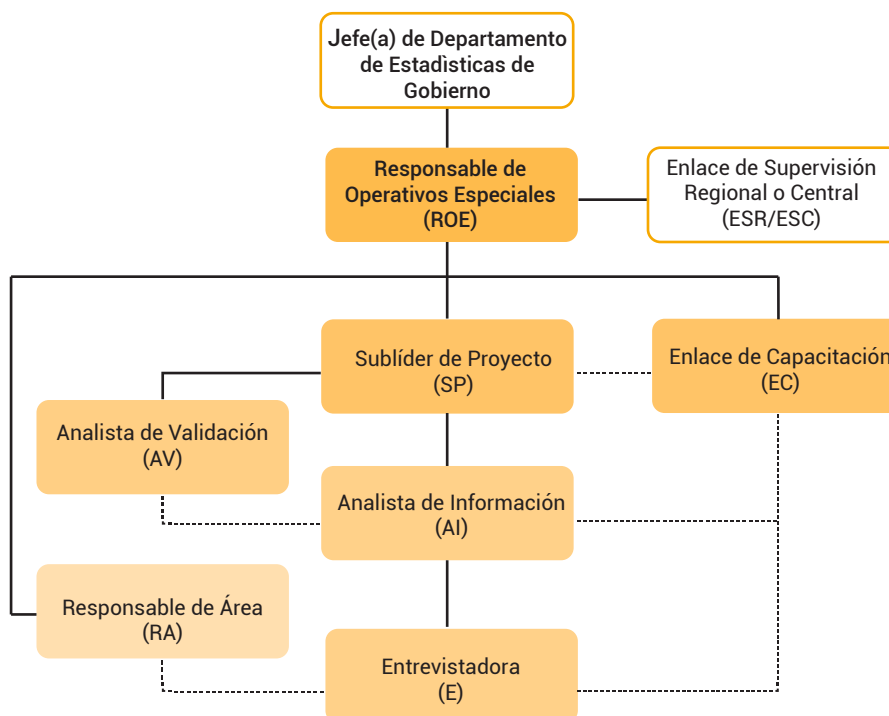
Jefe(a) de Departamento de Estadìsticas de Gobierno

Responsable de Operativos Especiales (ROE)

Enlace de Supervisión Regional o Central (ESR/ESC)

Sublíder de Proyecto (SP)

Enlace de Capacitación (EC)

Analista de Validación (AV)

Analista de Información (AI)

Responsable de Área (RA)

Entrevistadora (E)